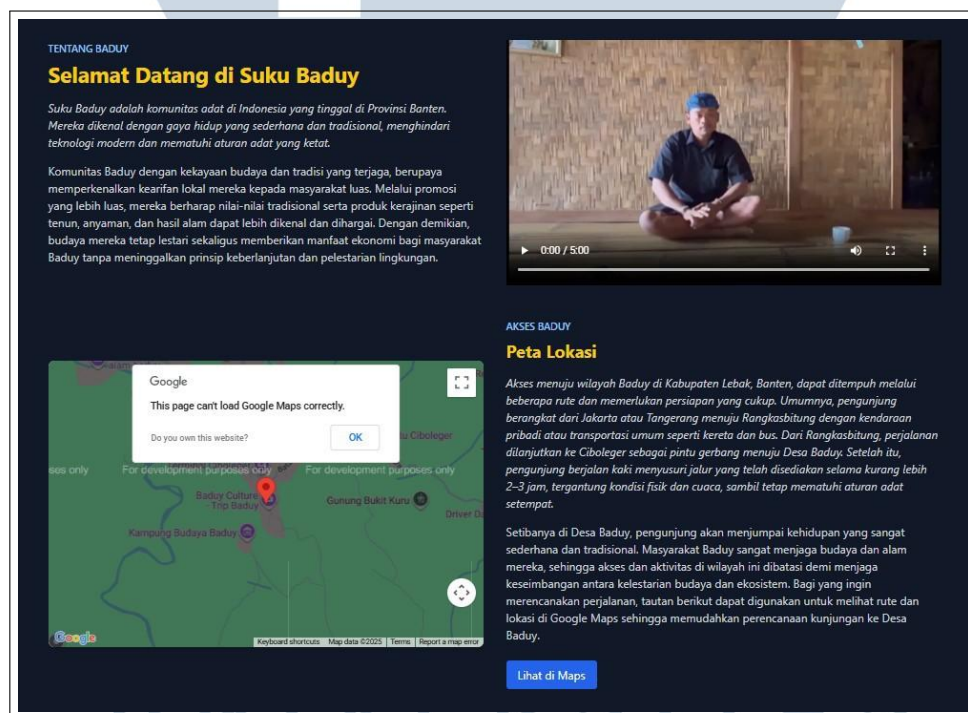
TENTANG BADUY

Selamat Datang di Suku Baduy

Suku Baduy adalah komunitas adat di Indonesia yang tinggal di Provinsi Banten. Mereka dikenal dengan gaya hidup yang sederhana dan tradisional, menghindari teknologi modern dan mematuhi aturan adat yang ketat.

Komunitas Baduy dengan kekayaan budaya dan tradisi yang terjaga, berupaya memperkenalkan kearifan lokal mereka kepada masyarakat luas. Melalui promosi yang lebih luas, mereka berharap nilai-nilai tradisional serta produk kerajinan seperti tenun, anyaman, dan hasil alam dapat lebih dikenal dan dihargai. Dengan demikian, budaya mereka tetap lestari sekaligus memberikan manfaat ekonomi bagi masyarakat Baduy tanpa meninggalkan prinsip keberlanjutan dan pelestarian lingkungan.

0:00 / 5:00

AKSES BADUY

Peta Lokasi

Google

This page can't load Google Maps correctly.

Do you own this website?

OK

For development purposes only

For development purposes only

oses only

u Ciboleger

Baduy Cultural Trip Baduy

Gunung Bukit Kuru

Driver D

Kampung Budaya Baduy

Google

Keyboard shortcuts

Map data ©2025

Terms

Report a map error

Akses menuju wilayah Baduy di Kabupaten Lebak, Banten, dapat ditempuh melalui beberapa rute dan memerlukan persiapan yang cukup. Umumnya, pengunjung berangkat dari Jakarta atau Tangerang menuju Rangkasbitung dengan kendaraan pribadi atau transportasi umum seperti kereta dan bus. Dari Rangkasbitung, perjalanan dilanjutkan ke Ciboleger sebagai pintu gerbang menuju Desa Baduy. Setelah itu, pengunjung berjalan kaki menyusuri jalur yang telah disediakan selama kurang lebih 2–3 jam, tergantung kondisi fisik dan cuaca, sambil tetap mematuhi aturan adat setempat.

Setibanya di Desa Baduy, pengunjung akan menjumpai kehidupan yang sangat sederhana dan tradisional. Masyarakat Baduy sangat menjaga budaya dan alam mereka, sehingga akses dan aktivitas di wilayah ini dibatasi demi menjaga keseimbangan antara kelestarian budaya dan ekosistem. Bagi yang ingin merencanakan perjalanan, tautan berikut dapat digunakan untuk melihat rute dan lokasi di Google Maps sehingga memudahkan perencanaan kunjungan ke Desa Baduy.

Lihat di Maps